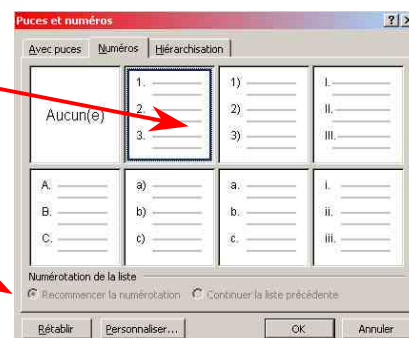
Puces et numéros

?  X

Avec puces | Numéros | Hiérarchisation

Aucun(e)

1.
2.
3.

1)
2)
3)

I.
II.
III.

A.
B.
C.

a)
b)
c)

a.
b.
c.

i.
ii.
iii.

Numérotation de la liste

Recommencer la numérotation    Continuer la liste précédente

Rétablir    Personnaliser...    OK    Annuler